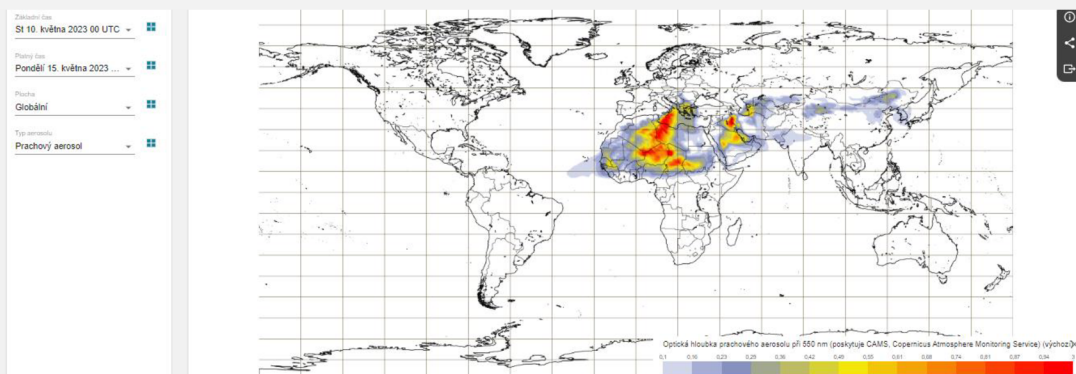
Základní čas
St 10. května 2023 00 UTC

Platný čas
Pondělí 15. května 2023 ...

Plocha
Globální

Typ aerosolu
Prachový aerosol

Optická hloubka prachového aerosolu při 550 nm (poskytuje CAMS, Copernicus Atmosphere Monitoring Service) (výchozí)

0,1 0,16 0,23 0,29 0,36 0,42 0,49 0,55 0,61 0,68 0,74 0,81 0,87 0,94 1